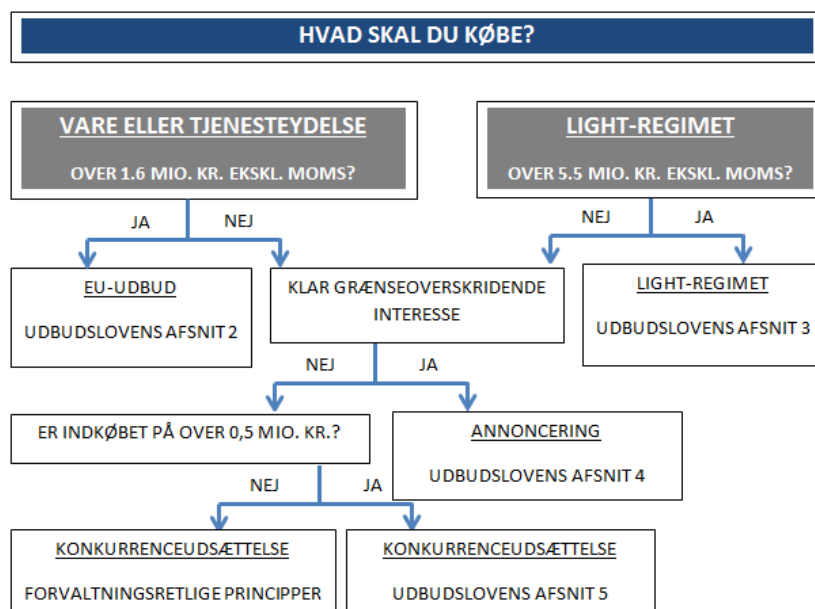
HVAD SKAL DU KØBE?

VARE ELLER TJENESTEYDELSE

OVER 1.6 MIO. KR. EKSKL. MOMS?

LIGHT-REGIMET

OVER 5.5 MIO. KR. EKSKL. MOMS?

JA

NEJ

NEJ

JA

EU-UDBUD

UDBUDSLOVENS AFSNIT 2

KLAR GRÆNSEOVERSKRIDENDE INTERESSE

LIGHT-REGIMET

UDBUDSLOVENS AFSNIT 3

NEJ

JA

ER INDKØBET PÅ OVER 0,5 MIO. KR.?

ANNONCERING

UDBUDSLOVENS AFSNIT 4

NEJ

JA

KONKURRENCEUDSÆTTELSE

FORVALTNINGSRETLIGE PRINCIPPER

KONKURRENCEUDSÆTTELSE

UDBUDSLOVENS AFSNIT 5